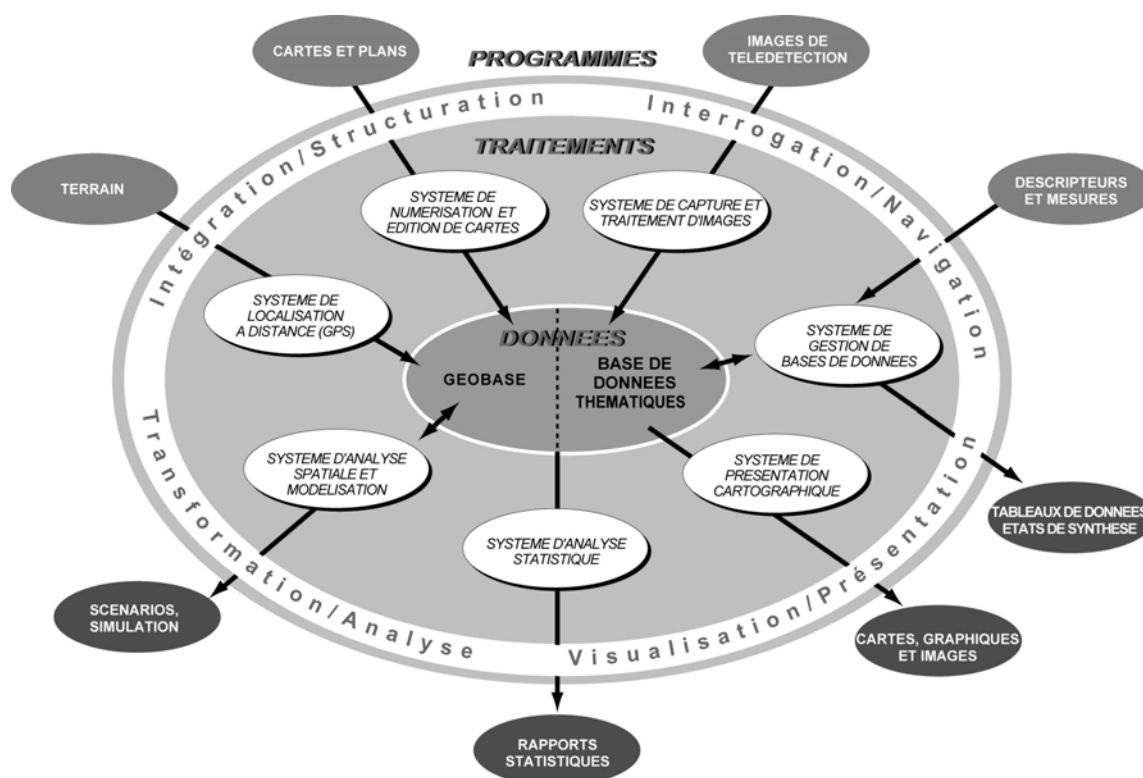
CARTES ET PLANS

PROGRAMMES

IMAGES DE TELEDETECTION

Intégration/Structuration

Interrogation/Navigation

TRAITEMENTS

TERRAIN

DESCRIPTEURS ET MESURES

SYSTEME DE NUMERISATION ET EDITION DE CARTES

SYSTEME DE CAPTURE ET TRAITEMENT D'IMAGES

SYSTEME DE LOCALISATION A DISTANCE (GPS)

DONNEES

SYSTEME DE GESTION DE BASES DE DONNEES

GEOBASE

BASE DE DONNEES THEMATIQUES

SYSTEME D'ANALYSE SPATIALE ET MODELISATION

SYSTEME DE PRESENTATION CARTOGRAPHIQUE

TABLEAUX DE DONNEES ETATS DE SYNTHESE

SYSTEME D'ANALYSE STATISTIQUE

Transformation/Analyse

Visualisation/Présentation

SCENARIOS, SIMULATION

CARTES, GRAPHIQUES ET IMAGES

RAPPORTS STATISTIQUES